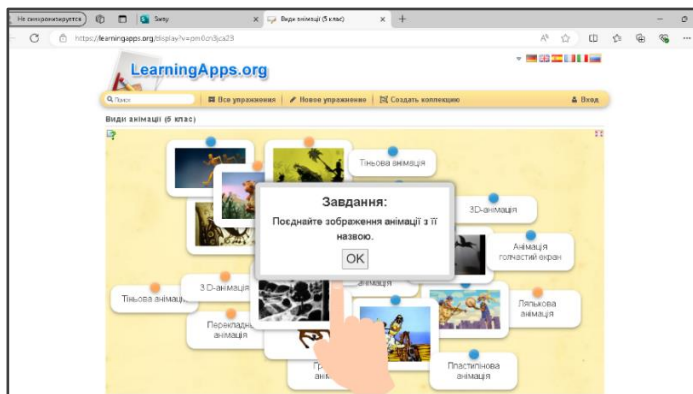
Не синхронизируется | Sway | Види анімації (5 клас) | +

https://learningapps.org/display?v=pm6ci3jca23

LearningApps.org

Поиск | Все упражнения | Новое упражнение | Создать коллекцию | Вход

Види анімації (5 клас)

Тіньова анімація

3D-анімація

Анімація "Голчастий екран"

Тіньова анімація

3 D-анімація

Перекладна анімація

Лялькова анімація

Гр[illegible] анім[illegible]

Пластилінова анімація

Завдання:

Поєднайте зображення анімації з її назвою.

OK